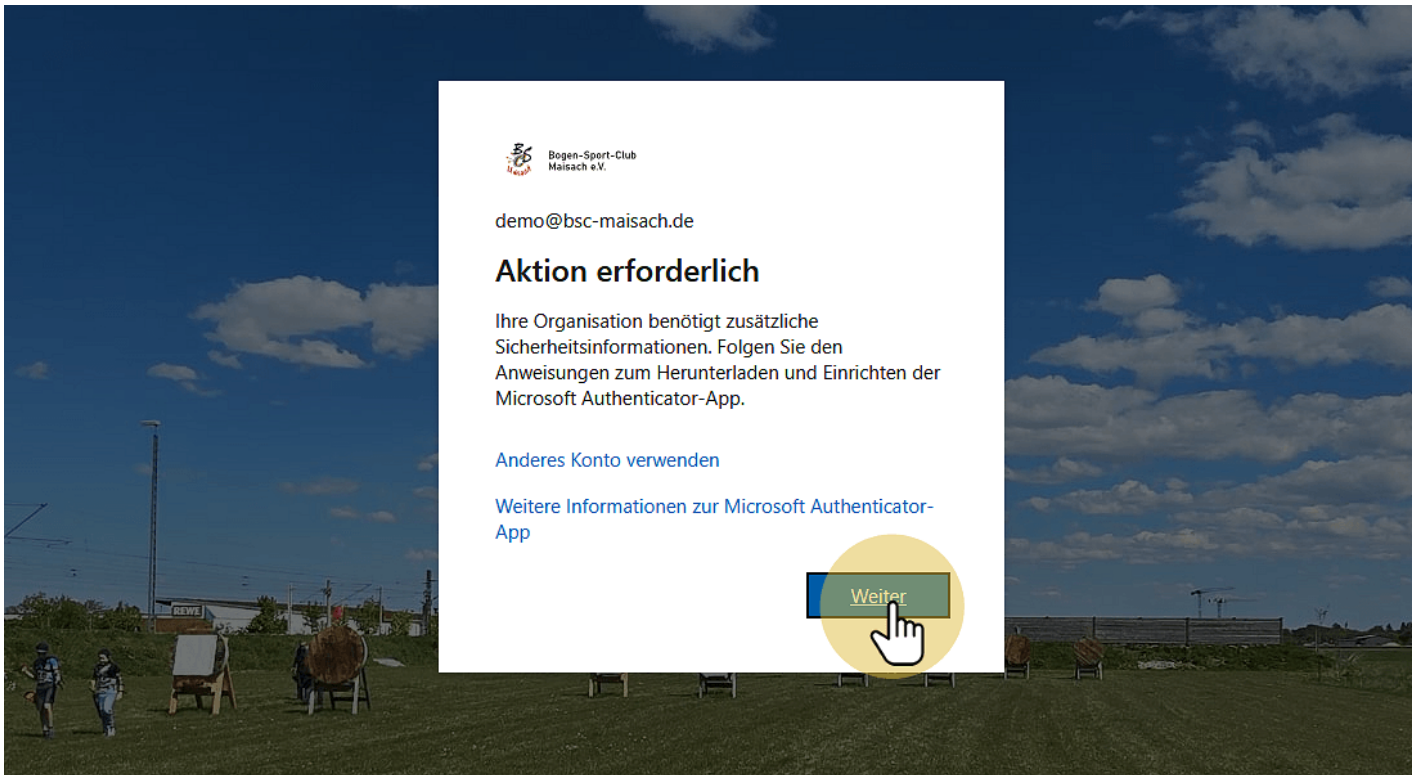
BSC Maisach

Bogen-Sport-Club Maisach e.V.

demo@bsc-maisach.de

Aktion erforderlich

Ihre Organisation benötigt zusätzliche Sicherheitsinformationen. Folgen Sie den Anweisungen zum Herunterladen und Einrichten der Microsoft Authenticator-App.

Anderes Konto verwenden

Weitere Informationen zur Microsoft Authenticator-App

Weiter

REWE